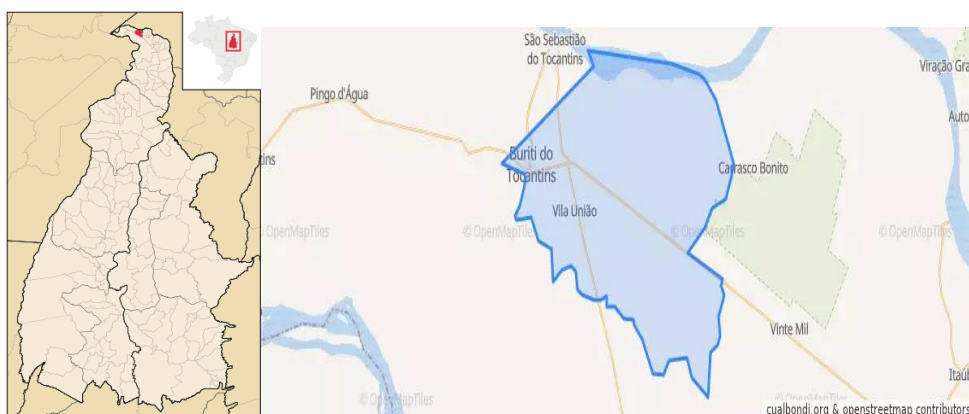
São Sebastião do Tocantins

Viração Gra

Pingo d'Água

Auto

tins

Buriti do Tocantins

Carrasco Bonito

© OpenMapTiles

© OpenMapTiles

Vila União

© OpenMapTiles

© OpenMapTiles

Vinte Mil

Itaú

© OpenMapTiles

© OpenMapTiles

cualbondi.org & openstreetmap contributors